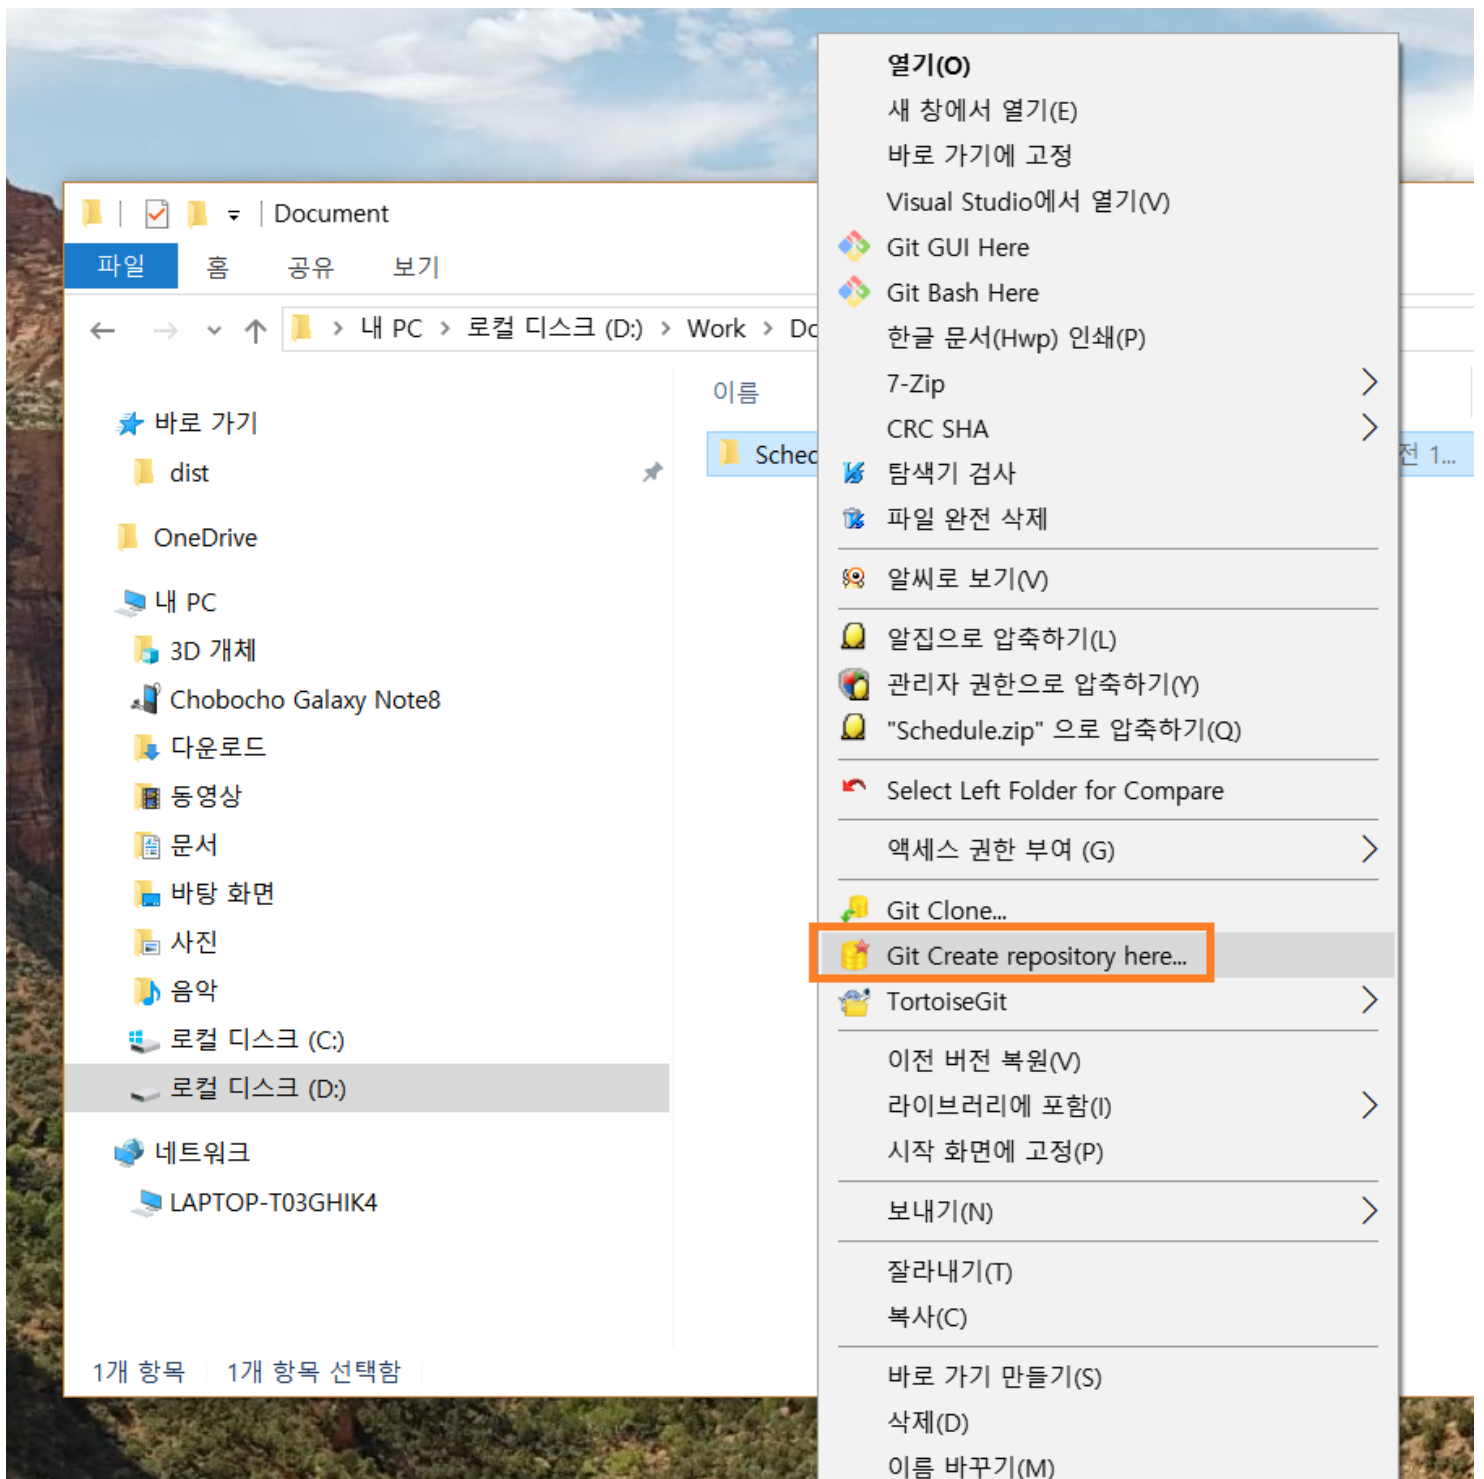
Document

파일 홈 공유 보기

내 PC > 로컬 디스크 (D:) > Work > Dc

바로 가기
dist
OneDrive
내 PC
3D 개체
Chobocho Galaxy Note8
다운로드
동영상
문서
바탕 화면
사진
음악
로컬 디스크 (C:)
로컬 디스크 (D:)
네트워크
LAPTOP-T03GHIK4

이름
Schec
전 1...

1개 항목 1개 항목 선택함

열기(O)
새 창에서 열기(E)
바로 가기에 고정
Visual Studio에서 열기(V)
Git GUI Here
Git Bash Here
한글 문서(Hwp) 인쇄(P)
7-Zip
CRC SHA
탐색기 검사
파일 완전 삭제
알씨로 보기(V)
알집으로 압축하기(L)
관리자 권한으로 압축하기(Y)
"Schedule.zip" 으로 압축하기(Q)
Select Left Folder for Compare
액세스 권한 부여 (G)
Git Clone...
Git Create repository here...
TortoiseGit
이전 버전 복원(V)
라이브러리에 포함(I)
시작 화면에 고정(P)
보내기(N)
잘라내기(T)
복사(C)
바로 가기 만들기(S)
삭제(D)
이름 바꾸기(M)